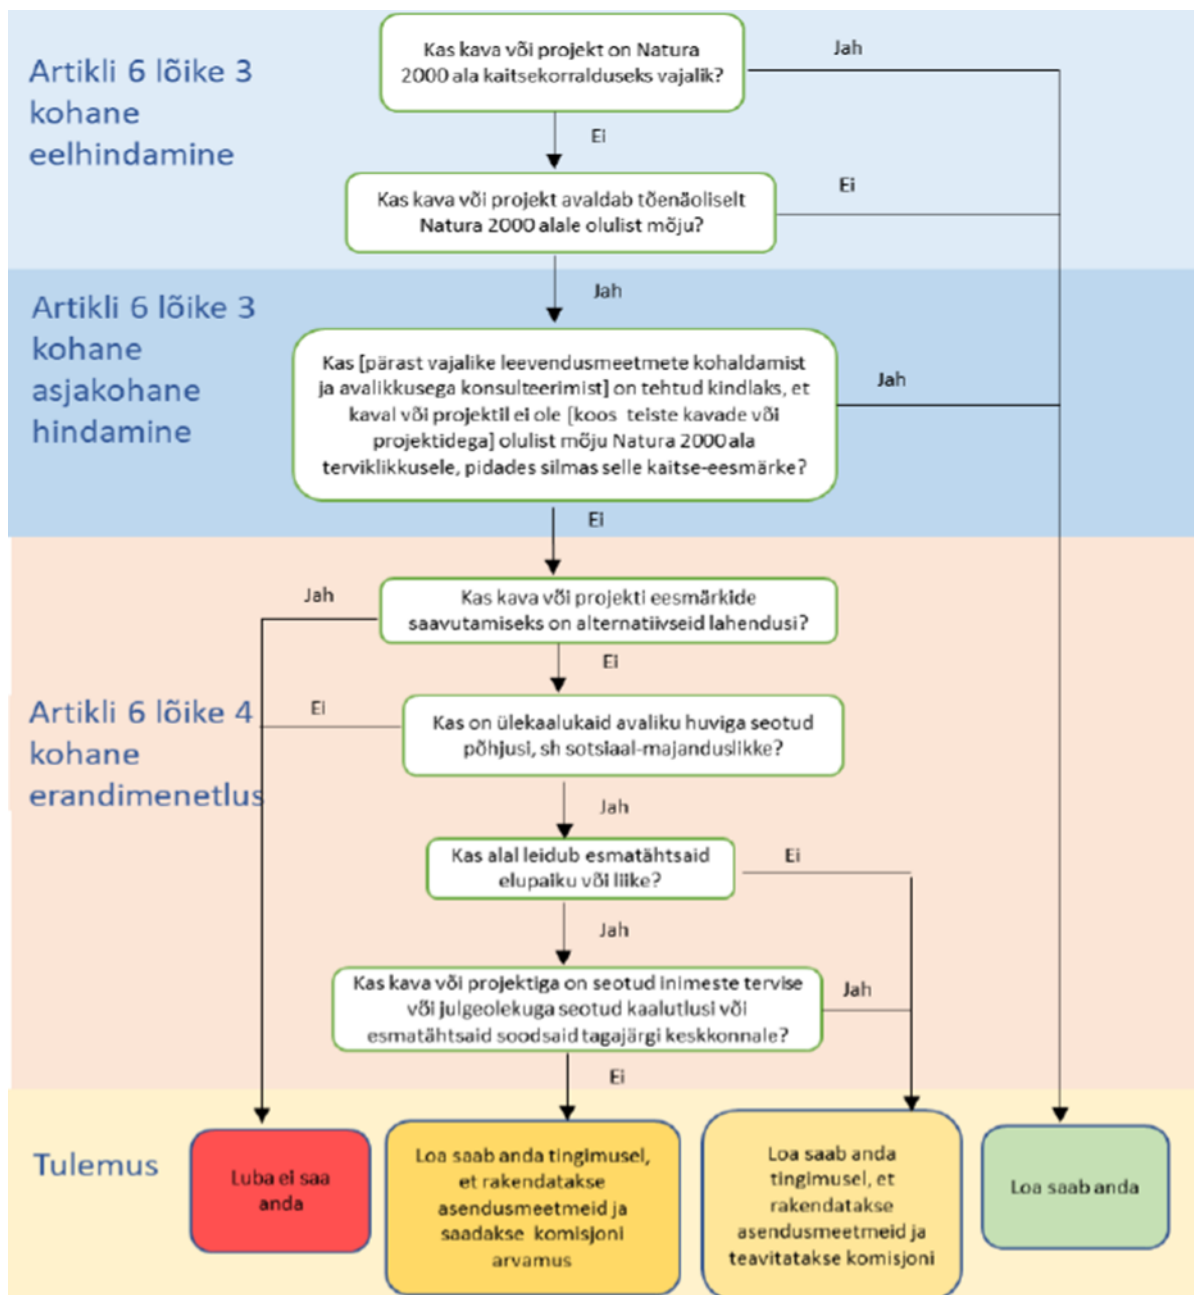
Artikli 6 lõike 3 kohane eelhindamine

Kas kava või projekt on Natura 2000 ala kaitsekorralduseks vajalik?

Jah

Ei

Kas kava või projekt avaldab tõenäoliselt Natura 2000 alale olulist mõju?

Ei

Artikli 6 lõike 3 kohane asjakohane hindamine

Jah

Kas [pärast vajalike leevendusmeetmete kohaldamist ja avalikkusega konsulteerimist] on tehtud kindlaks, et kaval või projektil ei ole [koos teiste kavade või projektidega] olulist mõju Natura 2000 ala terviklikkusele, pidades silmas selle kaitse-eesmärke?

Jah

Ei

Artikli 6 lõike 4 kohane erandimenetlus

Jah

Kas kava või projekti eesmärkide saavutamiseks on alternatiivseid lahendusi?

Ei

Ei

Kas on ülekaalukaid avaliku huviga seotud põhjusi, sh sotsiaal-majanduslikke?

Jah

Kas alal leidub esmatähtsaid elupaiku või liike?

Ei

Jah

Kas kava või projektiga on seotud inimeste tervise või julgeolekuga seotud kaalutlusi või esmatähtsaid soodsaid tagajärgi keskkonnale?

Jah

Ei

Tulemus

Luba ei saa anda

Loa saab anda tingimusel, et rakendatakse asendusmeetmeid ja saadakse komisjoni arvamus

Loa saab anda tingimusel, et rakendatakse asendusmeetmeid ja teavitatakse komisjoni

Loa saab anda